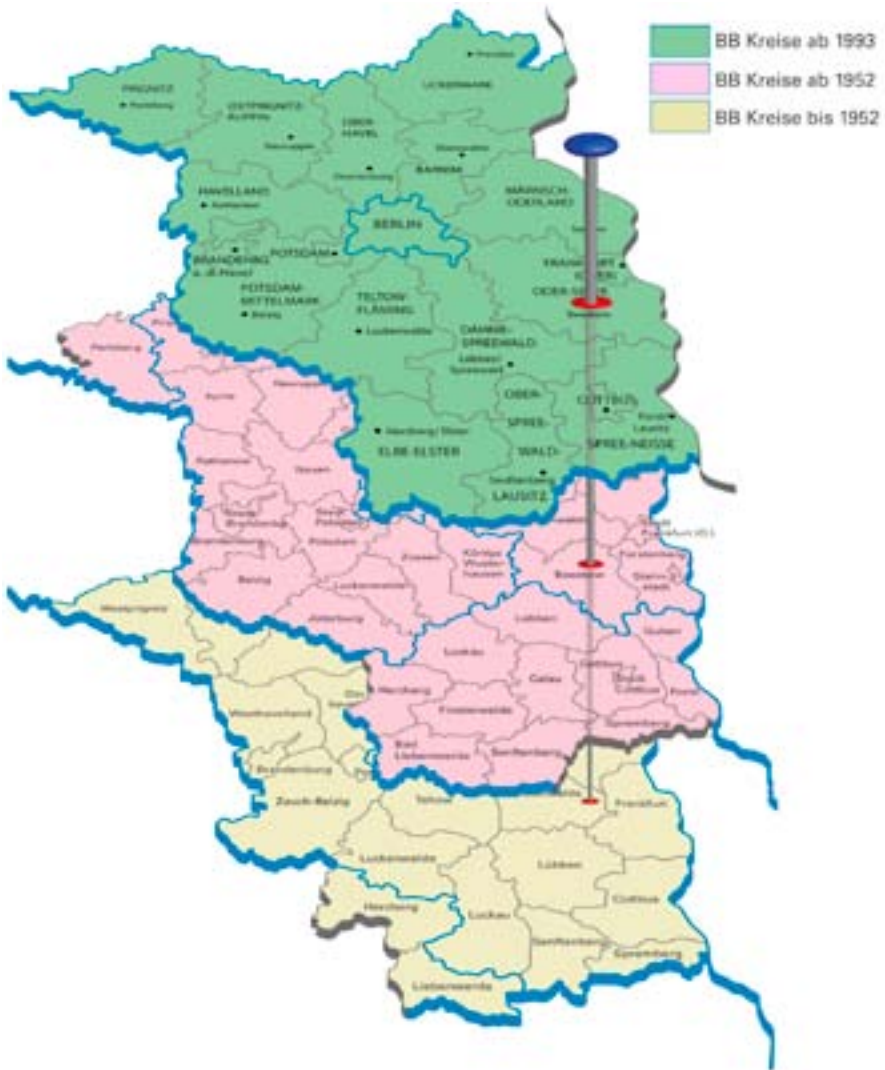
BB Kreise ab 1993
BB Kreise ab 1952
BB Kreise bis 1952

PRIGNITZ
OSTPRIGNITZ-RUPPIN
UCKERMARK
OBER-HAVEL
BARNIM
HAVELLAND
MÄRKISCH-ODERLAND
BERLIN
BRANDENBURG a. d. Havel
POTSDAM
FRANKFURT (ODER)
ODER-SPREE
POTSDAM-MITTELMARK
TELTOW-FLÄMING
DAHME-SPREEWALD
OBER-SPREE-WALD-LAUSITZ
COTTBUS
SPREE-NEISSE
ELBE-ELSTER

Potsdam
Belzig
Luckenwalde
Jüterbog
Zossen
Königs Wusterhausen
Beeskow
Fürstenwalde
Lübben
Luckau
Calau
Guben
Forst
Cottbus
Spremberg
Herzberg
Finsterwalde
Senftenberg
Bad Liebenwerda

Westhavelland
Brandenburg
Zauch-Belzig
Teltow
Beeskow
Frankfurt
Luckenwalde
Lübben
Cottbus
Luckau
Herzberg
Senftenberg
Spremberg
Liebenwerda